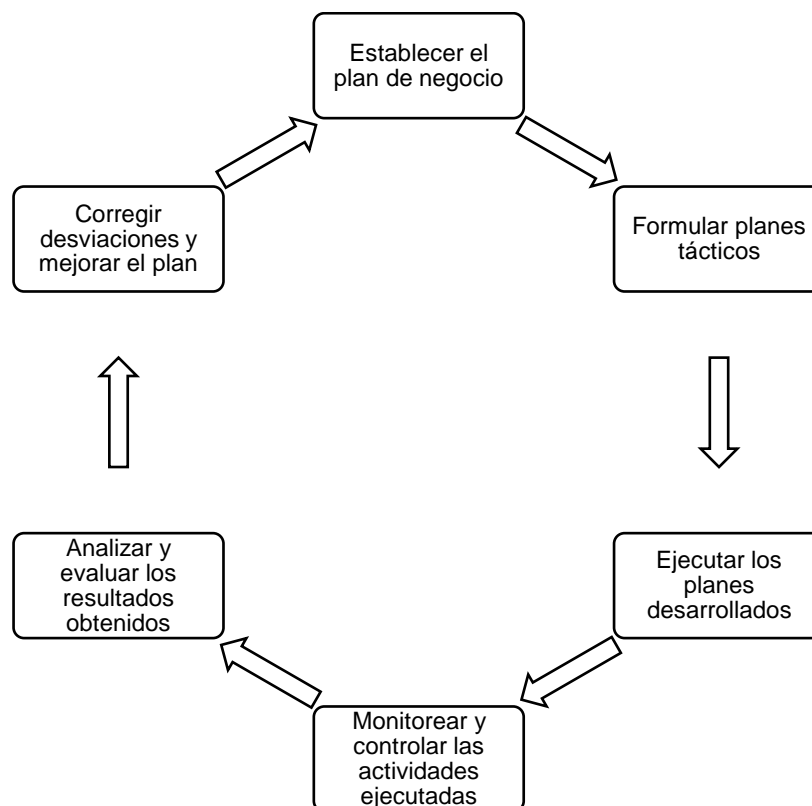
Establecer el plan de negocio

Formular planes tácticos

Ejecutar los planes desarrollados

Monitorear y controlar las actividades ejecutadas

Analizar y evaluar los resultados obtenidos

Corregir desviaciones y mejorar el plan